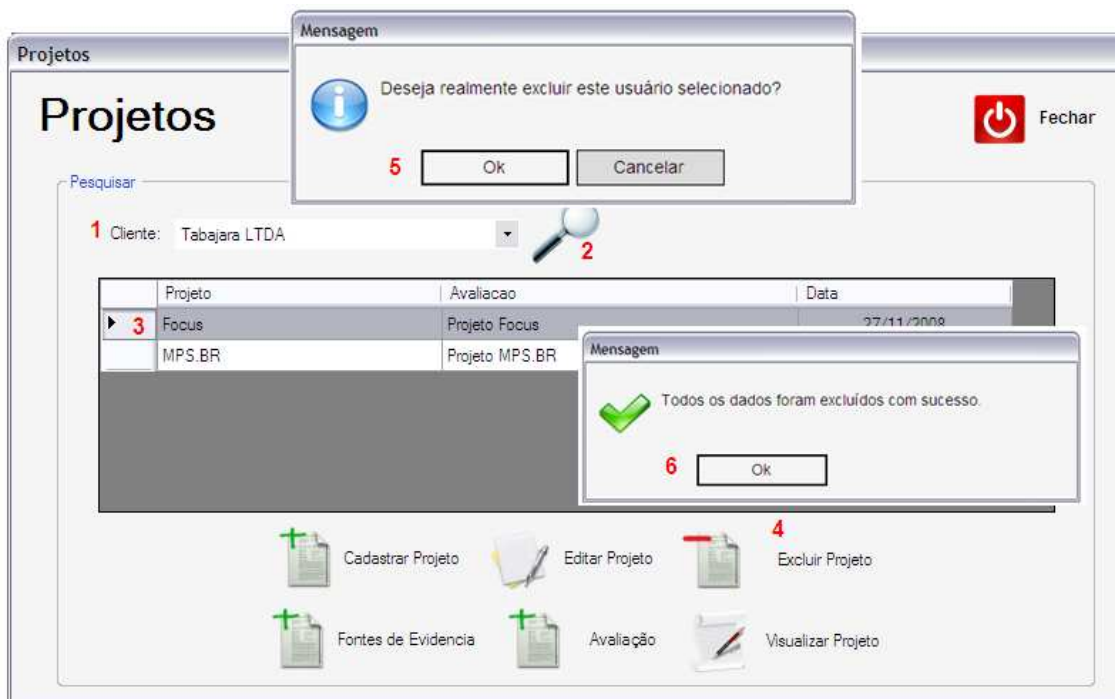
Projetos

Mensagem

Deseja realmente excluir este usuário selecionado?

5 Ok Cancelar

Projetos

Fechar

Pesquisar

1 Cliente: Tabajara LTDA

2

| | Projeto | Avaliacao | Data |
|---|---|---|---|
| 3 | Focus | Projeto Focus | 27/11/2008 |
| | MPS.BR | Projeto MPS.BR | |

Mensagem

Todos os dados foram excluídos com sucesso.

6 Ok

4

Cadastrar Projeto

Editar Projeto

Excluir Projeto

Fontes de Evidencia

Avaliação

Visualizar Projeto